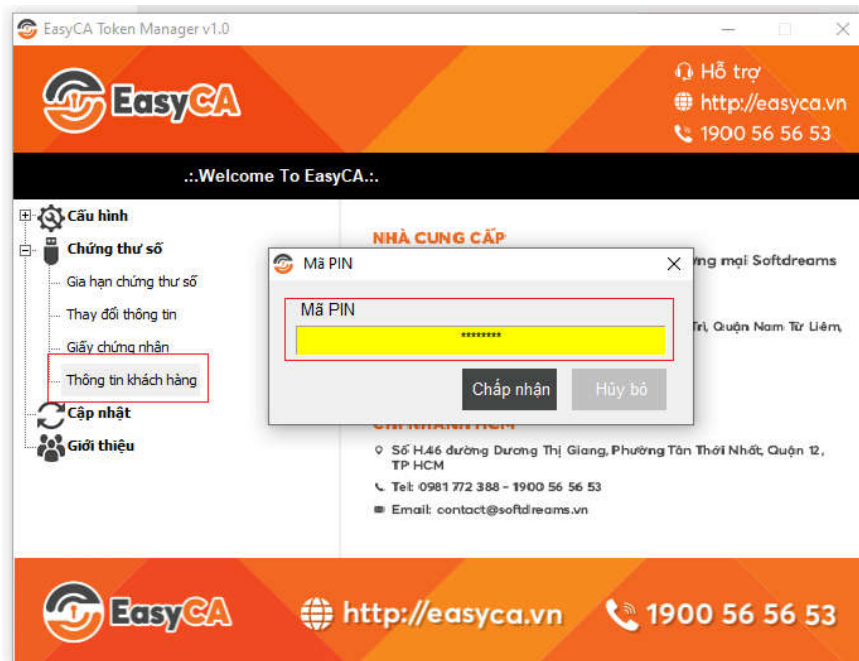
EasyCA Token Manager v1.0

EasyCA

Hỗ trợ
http://easyca.vn
1900 56 56 53

.:.Welcome To EasyCA.:.

Cấu hình
Chứng thư số
Gia hạn chứng thư số
Thay đổi thông tin
Giấy chứng nhận
Thông tin khách hàng
Cập nhật
Giới thiệu

NHÀ CUNG CẤP
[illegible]ương mại Softdreams
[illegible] Trì, Quận Nam Từ Liêm,

Mã PIN
Mã PIN
*********
Chấp nhận
Hủy bỏ

CHI NHÁNH HCM
Số H.46 đường Dương Thị Giang, Phường Tân Thới Nhất, Quận 12, TP HCM
Tel: 0981 772 388 - 1900 56 56 53
Email: contact@softdreams.vn

EasyCA
http://easyca.vn
1900 56 56 53